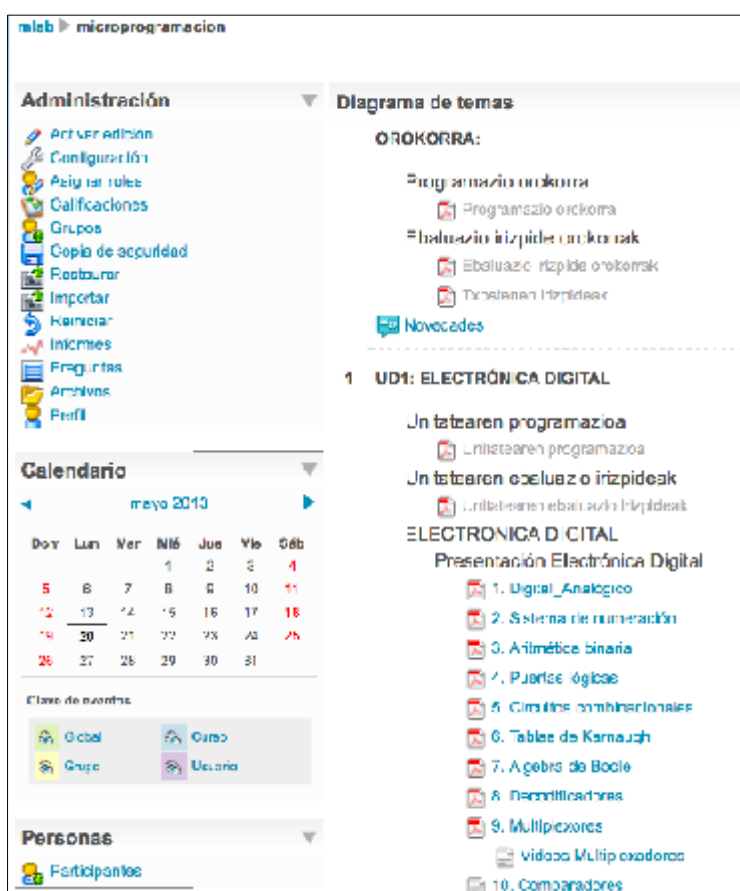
mlab ▶ microprogramacion

Administración

Activar edición
Configuración
Asignar roles
Calificaciones
Grupos
Copia de seguridad
Restaurar
Importar
Reiniciar
Informes
Preguntas
Archivos
Perfil

Calendario

◄ mayo 2013 ►

| Dom | Lun | Mar | Mié | Jue | Vie | Sáb |
|---|---|---|---|---|---|---|
| | | | 1 | 2 | 3 | 4 |
| 5 | 6 | 7 | 8 | 9 | 10 | 11 |
| 12 | 13 | 14 | 15 | 16 | 17 | 18 |
| 19 | 20 | 21 | 22 | 23 | 24 | 25 |
| 26 | 27 | 28 | 29 | 30 | 31 | |

Clave de eventos

Global
Curso
Grupo
Usuario

Personas

Participantes

Diagrama de temas

OROKORRA:

Programazio orokorra
Programazio orokorra
Ebaluazio irizpide orokorrak
Ebaluazio irizpide orokorrak
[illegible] irizpideak
Novedades

1 UD1: ELECTRÓNICA DIGITAL

Unitatearen programazioa
Unitatearen programazioa
Unitatearen ebaluazio irizpideak
Unitatearen ebaluazio irizpideak
ELECTRONICA DIGITAL
Presentación Electrónica Digital
1. Digital_Analógico
2. Sistema de numeración
3. Aritmética binaria
4. Puertas lógicas
5. Circuitos combinacionales
6. Tablas de Karnaugh
7. Algebra de Boole
8. Decodificadores
9. Multiplexores
videos Multiplexadores
10. Comparadores